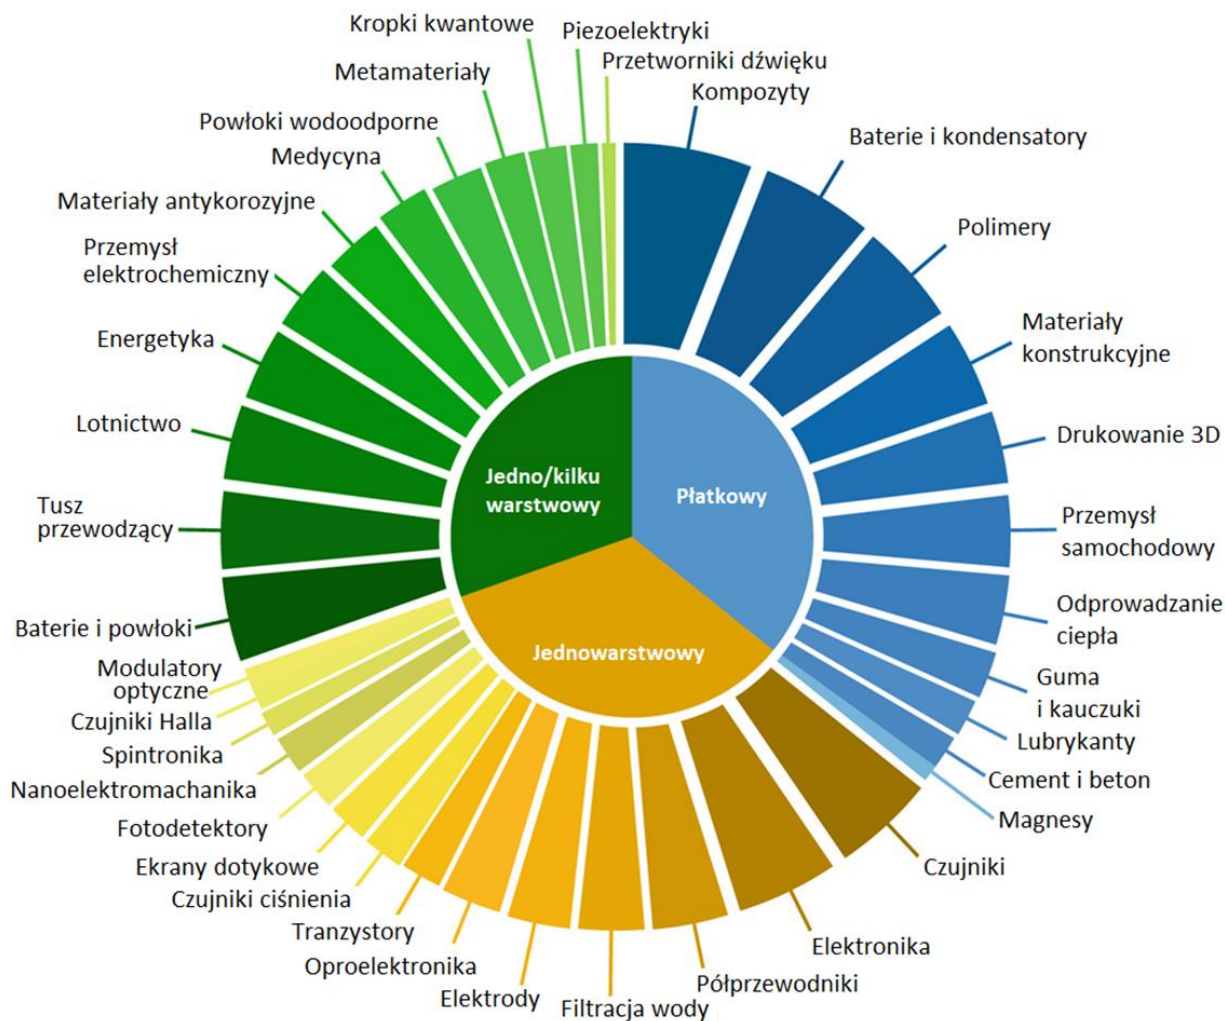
Jedno/kilku warstwowy

Płatkowy

Jednowarstwowy

Kompozyty
Baterie i kondensatory
Polimery
Materiały konstrukcyjne
Drukowanie 3D
Przemysł samochodowy
Odprowadzanie ciepła
Guma i kauczuki
Lubrykanty
Cement i beton
Magnesy
Czujniki
Elektronika
Półprzewodniki
Filtracja wody
Elektrody
Oproelektronika
Tranzystory
Czujniki ciśnienia
Ekrany dotykowe
Fotodetektory
Nanoelektromachanika
Spintronika
Czujniki Halla
Modulatory optyczne
Baterie i powłoki
Tusz przewodzący
Lotnictwo
Energetyka
Przemysł elektrochemiczny
Materiały antykorozyjne
Medycyna
Powłoki wodoodporne
Metamateriały
Kropki kwantowe
Piezoelektryki
Przetworniki dźwięku